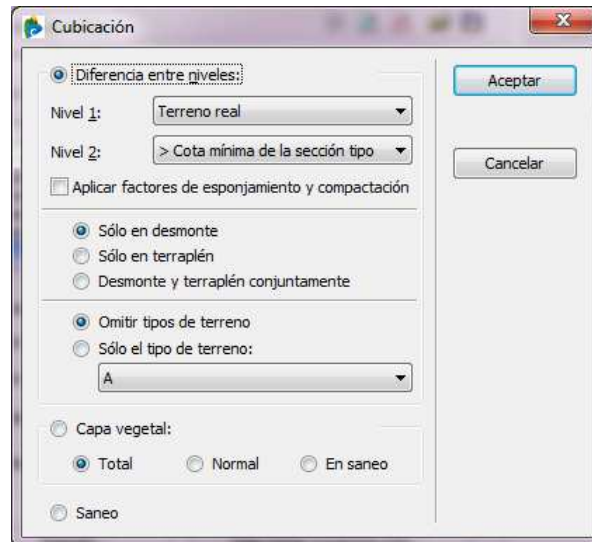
Cubicación

Diferencia entre niveles:

Nivel 1: Terreno real

Nivel 2: > Cota mínima de la sección tipo

Aplicar factores de esponjamiento y compactación

Sólo en desmonte

Sólo en terraplén

Desmonte y terraplén conjuntamente

Omitir tipos de terreno

Sólo el tipo de terreno:

A

Capa vegetal:

Total

Normal

En saneo

Saneo

Aceptar

Cancelar